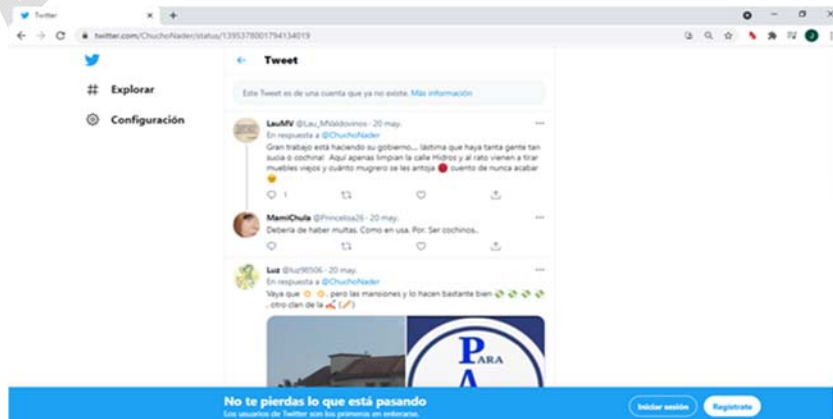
Twitter
twitter.com/ChuchoNader/status/1395378001794134019

Explorar

Configuración

Tweet

Este Tweet es de una cuenta que ya no existe. Más información

LauMV @Lau_MValdovinos · 20 may.
En respuesta a @ChuchoNader
Gran trabajo está haciendo su gobierno... lástima que haya tanta gente tan sucia o cochina!. Aquí apenas limpian la calle Hidros y al rato vienen a tirar muebles viejos y cuánto mugrero se les antoja 🔴 cuento de nunca acabar 😠

1

MamiChula @Princelisa26 · 20 may.
Debería de haber multas. Como en usa. Por. Ser cochinos..

Luz @luz98506 · 20 may.
En respuesta a @ChuchoNader
Vaya que 👏 👏.. pero las mansiones y lo hacen bastante bien 👏 👏 👏 👏 ...otro clan de la 🚀 (🚀)

PARA
A

No te pierdas lo que está pasando
Los usuarios de Twitter son los primeros en enterarse.

Iniciar sesión

Regístrate